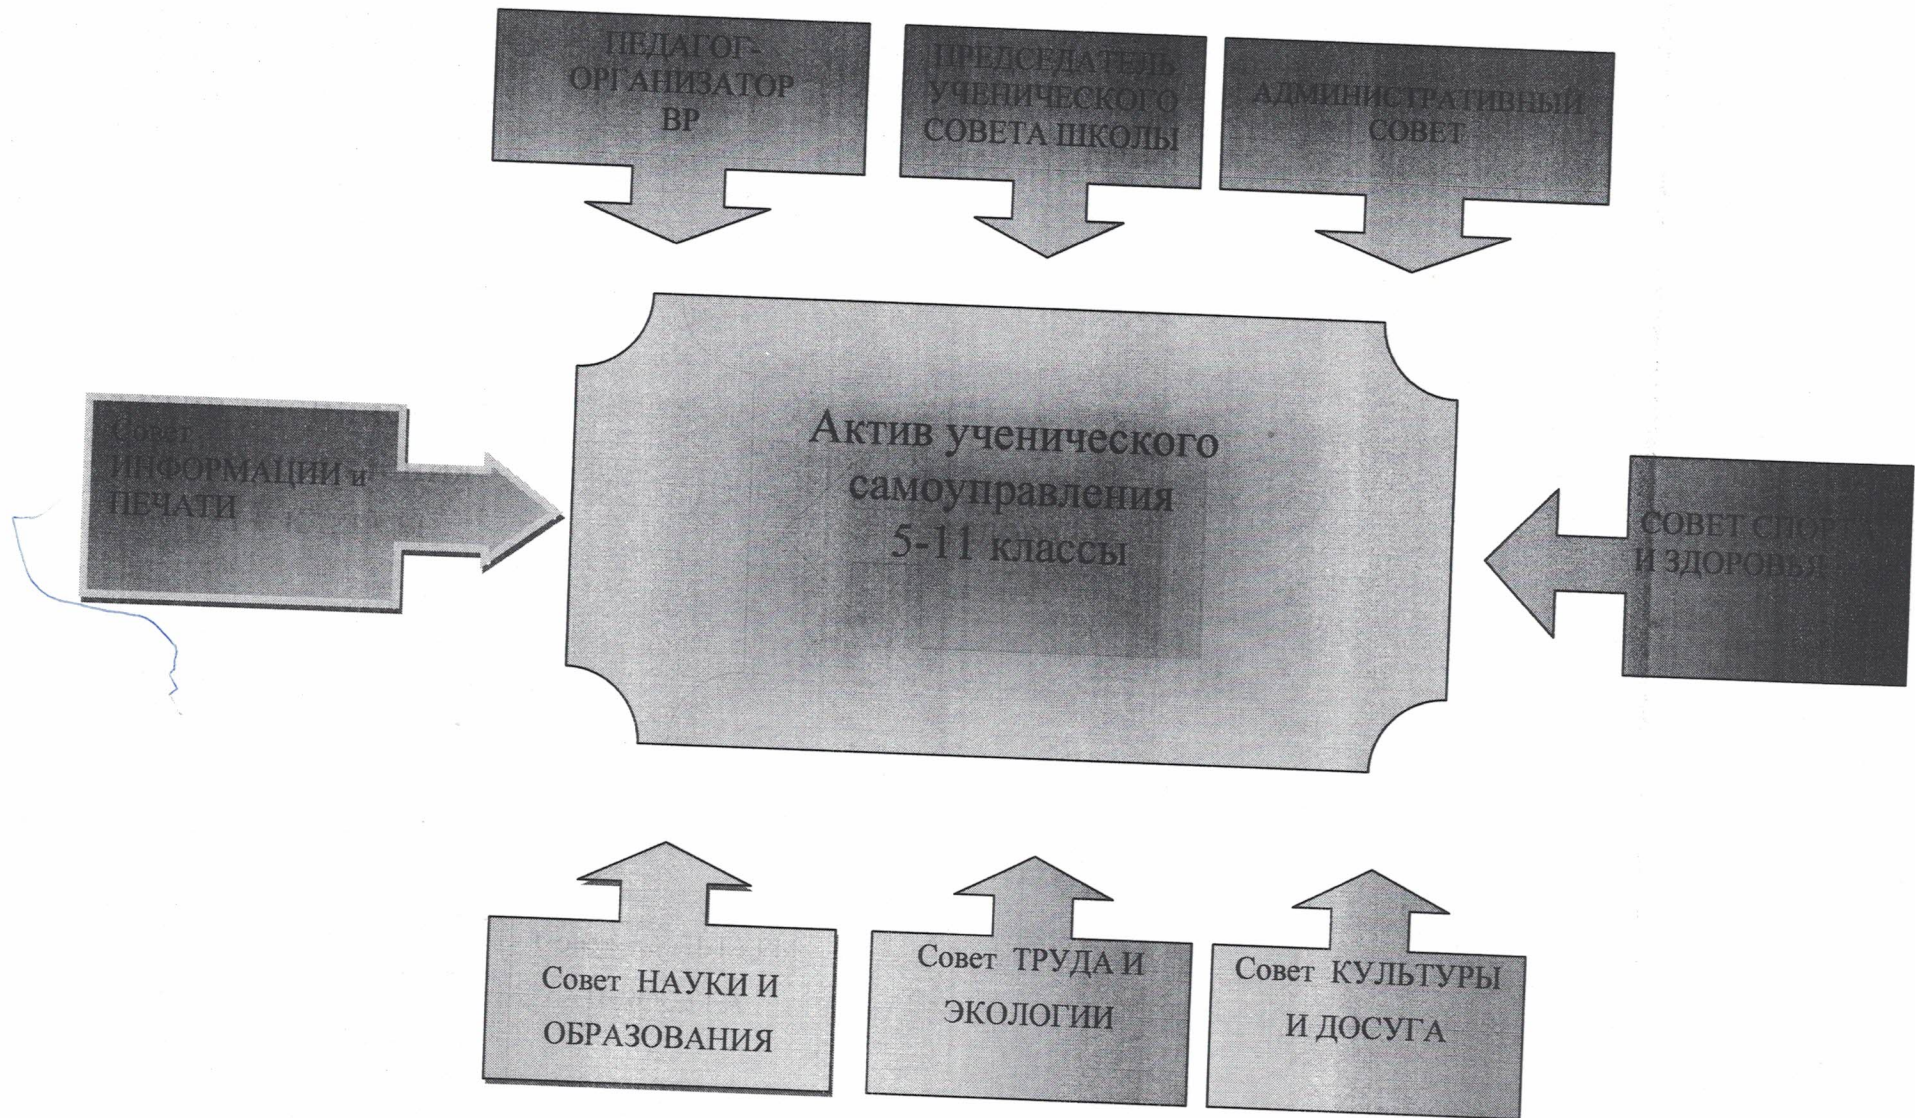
ПЕДАГОГ-ОРГАНИЗАТОР ВР

ПРЕДСЕДАТЕЛЬ УЧЕНИЧЕСКОГО СОВЕТА ШКОЛЫ

АДМИНИСТРАТИВНЫЙ СОВЕТ

Совет ИНФОРМАЦИИ и ПЕЧАТИ

Актив ученического самоуправления 5-11 классы

СОВЕТ СПОРТА И ЗДОРОВЬЯ

Совет НАУКИ И ОБРАЗОВАНИЯ

Совет ТРУДА И ЭКОЛОГИИ

Совет КУЛЬТУРЫ И ДОСУГА